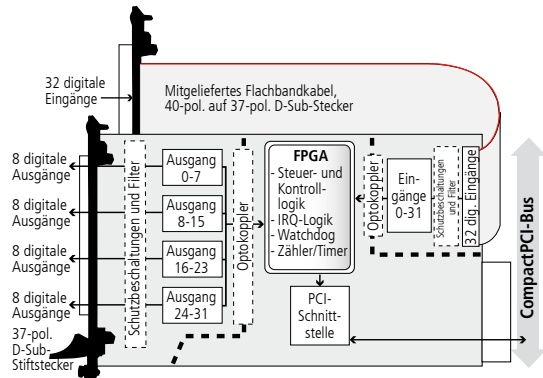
32 digitale Eingänge

Mitgeliefertes Flachbandkabel, 40-pol. auf 37-pol. D-Sub-Stecker

8 digitale Ausgänge

8 digitale Ausgänge

8 digitale Ausgänge

8 digitale Ausgänge

37-pol. D-Sub-Stiftstecker

Schutzbeschaltungen und Filter

Ausgang 0-7

Ausgang 8-15

Ausgang 16-23

Ausgang 24-31

Optokoppler

FPGA
- Steuer- und Kontrolllogik
- IRQ-Logik
- Watchdog
- Zähler/Timer

PCI-Schnittstelle

Optokoppler

Eingänge 0-31

Schutzbeschaltungen und Filter

32 dig. Eingänge

CompactPCI-Bus